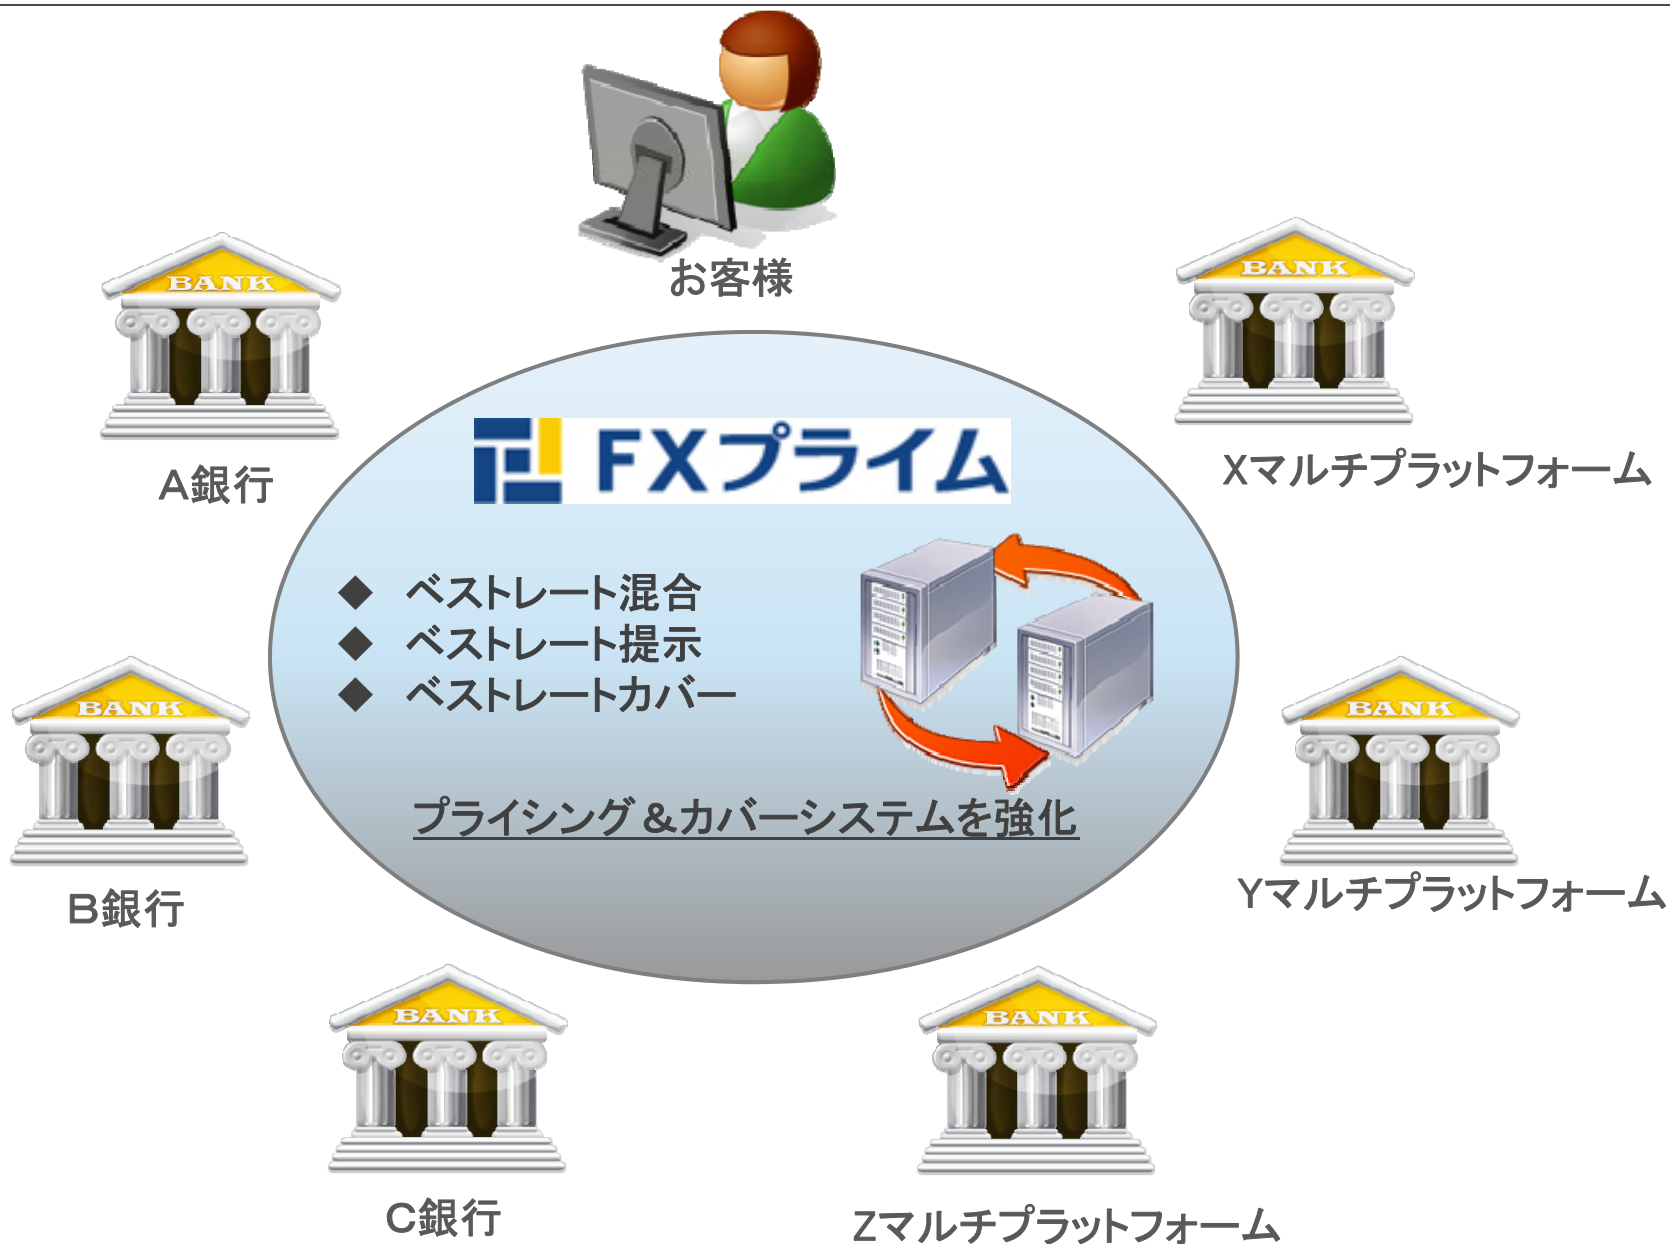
お客様

BANK

A銀行

BANK

Xマルチプラットフォーム

FXプライム

◆ ベストレート混合
◆ ベストレート提示
◆ ベストレートカバー

プライシング＆カバーシステムを強化

BANK

B銀行

BANK

Yマルチプラットフォーム

BANK

C銀行

BANK

Zマルチプラットフォーム